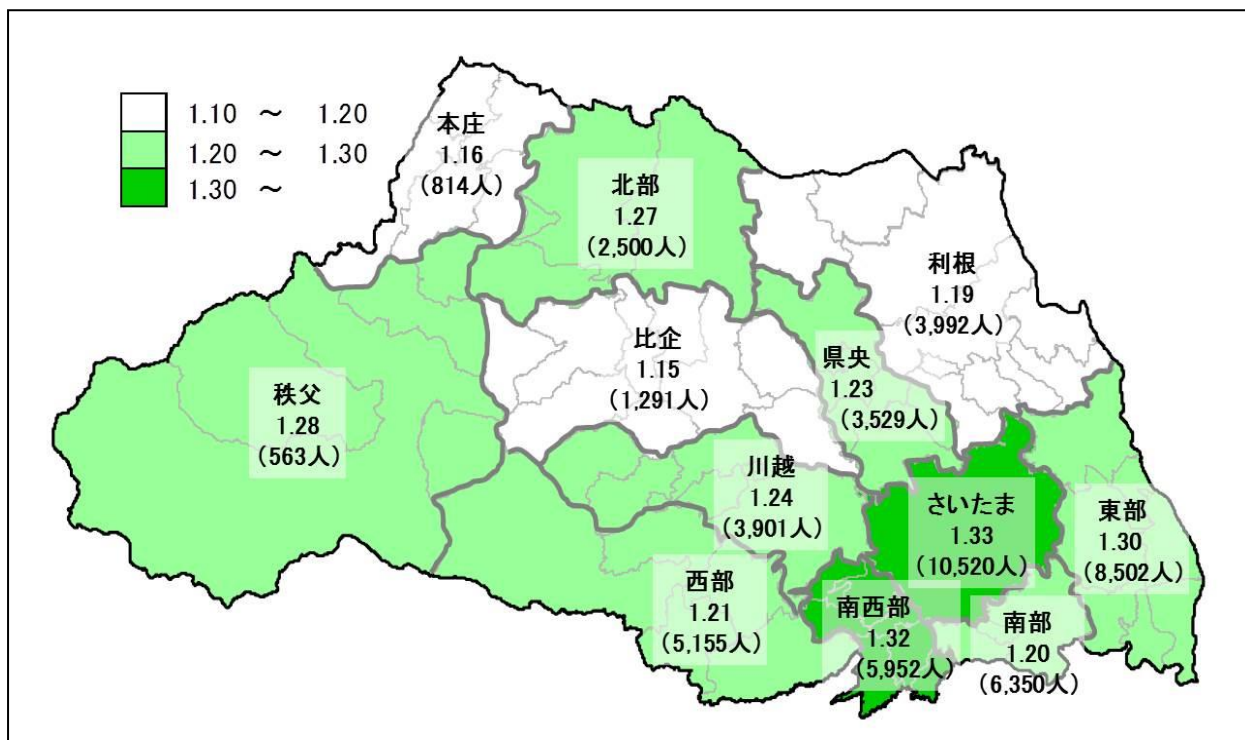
1.10 ～ 1.20
1.20 ～ 1.30
1.30 ～

本庄
1.16
(814人)

北部
1.27
(2,500人)

利根
1.19
(3,992人)

比企
1.15
(1,291人)

県央
1.23
(3,529人)

秩父
1.28
(563人)

川越
1.24
(3,901人)

さいたま
1.33
(10,520人)

東部
1.30
(8,502人)

西部
1.21
(5,155人)

南西部
1.32
(5,952人)

南部
1.20
(6,350人)